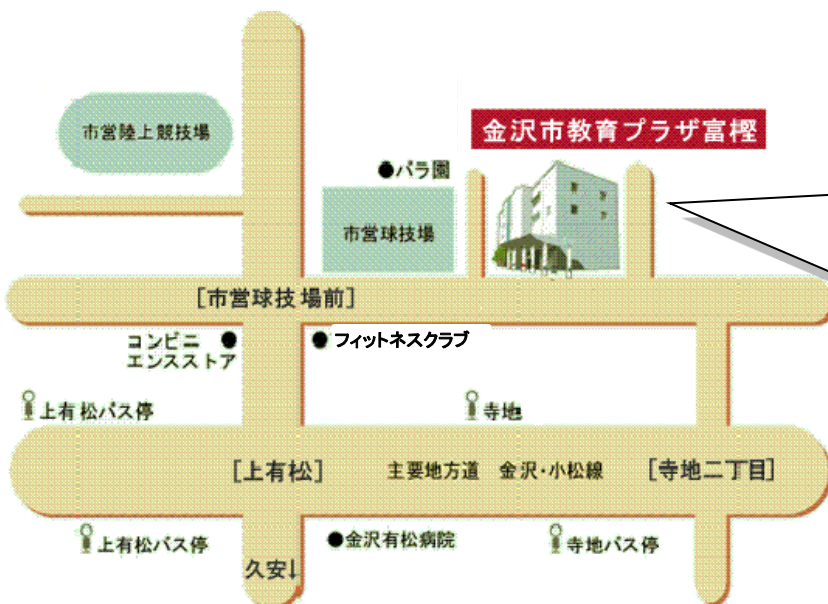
市営陸上競技場

金沢市教育プラザ富樫

●バラ園

市営球技場

[市営球技場前]

コンビニエンスストア ●

● フィットネスクラブ

上有松バス停

寺地

[上有松]

主要地方道 金沢・小松線

[寺地二丁目]

上有松バス停

●金沢有松病院

寺地バス停

久安↓